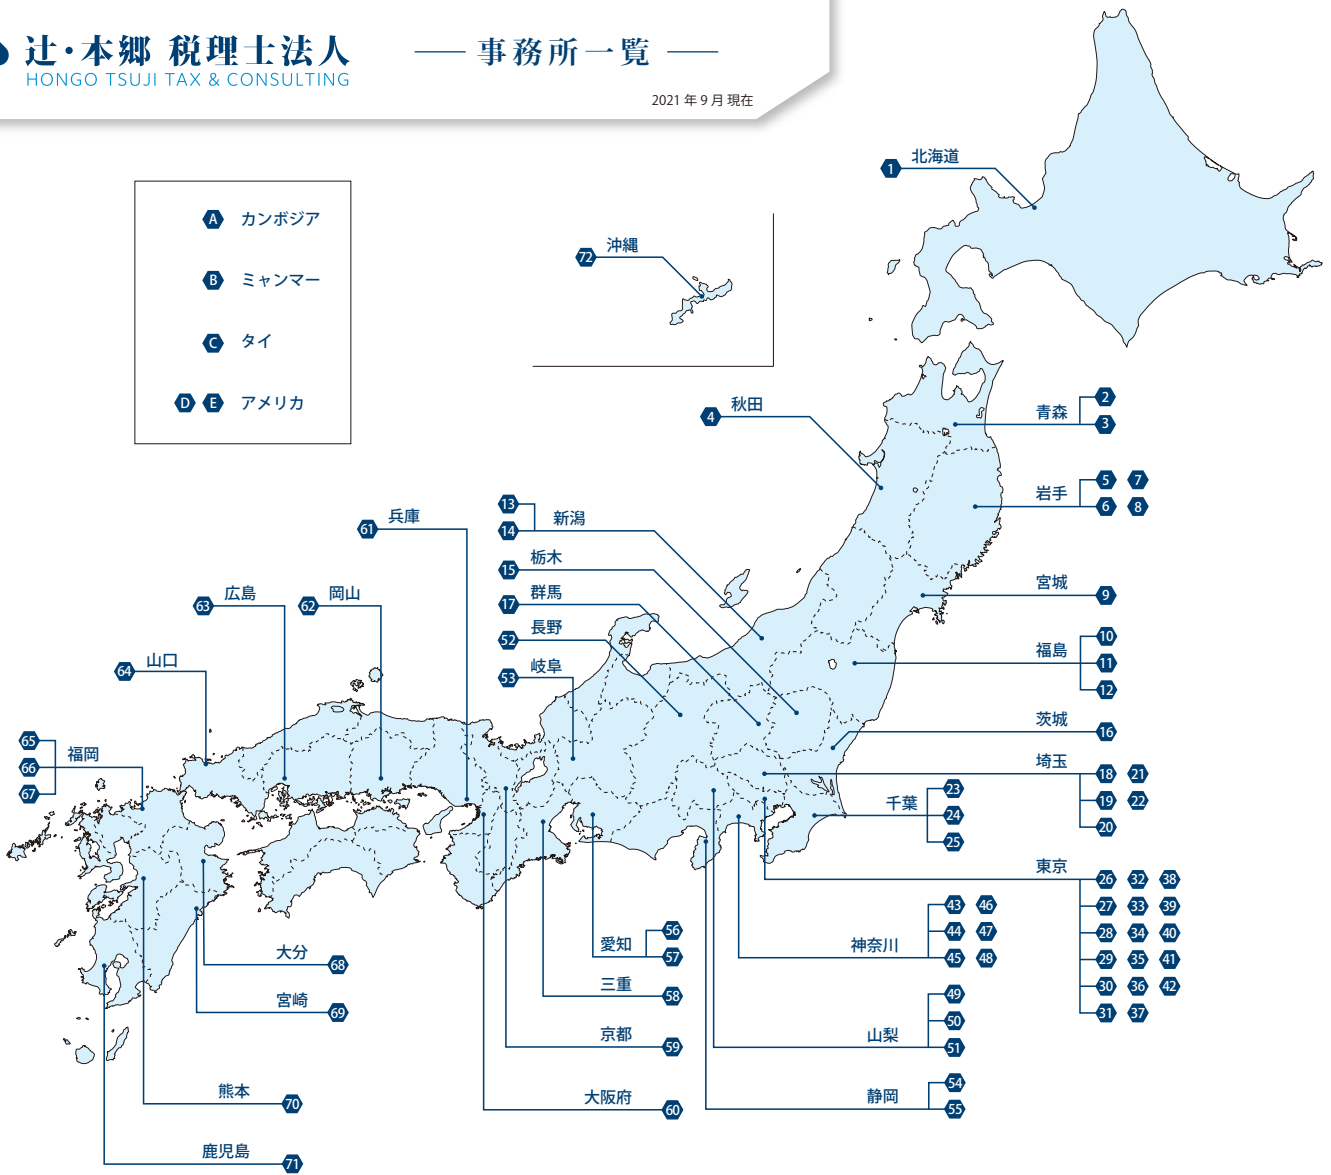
辻・本郷 税理士法人
HONGO TSUJI TAX & CONSULTING

—— 事務所一覧 ——

2021 年 9 月 現在

A カンボジア
B ミャンマー
C タイ
D E アメリカ

72 沖縄

1 北海道

2 3 青森

4 秋田

5 6 7 8 岩手

9 宮城

10 11 12 福島

13 14 新潟

15 栃木

17 群馬

52 長野

53 岐阜

16 茨城

18 19 20 21 22 埼玉

23 24 25 千葉

26 27 28 29 30 31 32 33 34 35 36 37 38 39 40 41 42 東京

43 44 45 46 47 48 神奈川

49 50 51 山梨

54 55 静岡

56 57 愛知

58 三重

59 京都

60 大阪府

61 兵庫

62 岡山

63 広島

64 山口

65 66 67 福岡

68 大分

69 宮崎

70 熊本

71 鹿児島